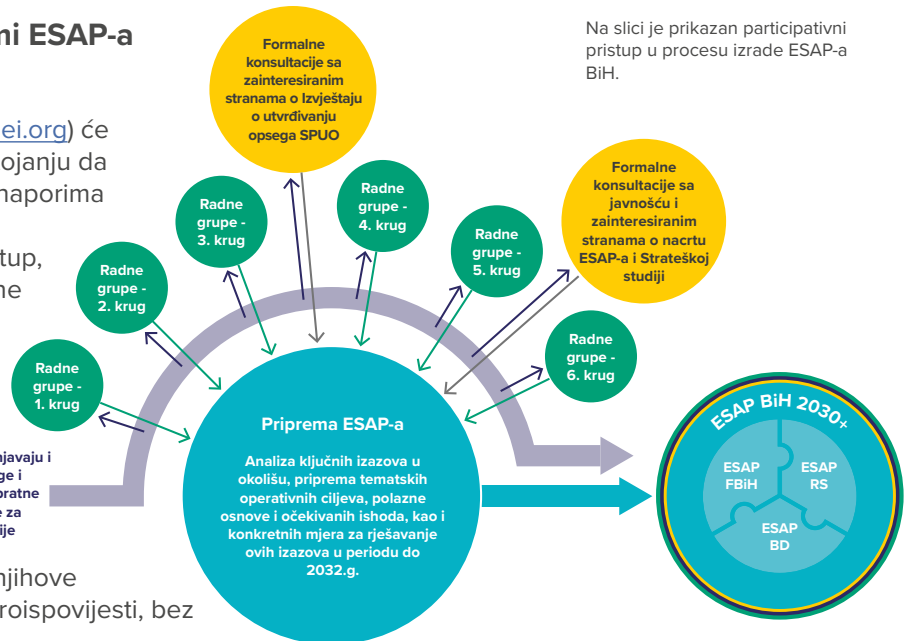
mi ESAP-a

ei.org) će
ojanju da
naporima

tup,
ne

njihove
roispovijesti, bez

ajavaju i
ge i
oratne
e za
ije

Formalne konsultacije sa zainteresiranim stranama o Izvještaju o utvrđivanju opsega SPUO

Na slici je prikazan participativni pristup u procesu izrade ESAP-a BiH.

Formalne konsultacije sa javnošću i zainteresiranim stranama o nacrtu ESAP-a i Strateškoj studiji

Radne grupe - 1. krug

Radne grupe - 2. krug

Radne grupe - 3. krug

Radne grupe - 4. krug

Radne grupe - 5. krug

Radne grupe - 6. krug

Priprema ESAP-a

Analiza ključnih izazova u okolišu, priprema tematskih operativnih ciljeva, polazne osnove i očekivanih ishoda, kao i konkretnih mjera za rješavanje ovih izazova u periodu do 2032.g.

ESAP BiH 2030+

ESAP FBiH

ESAP RS

ESAP BD